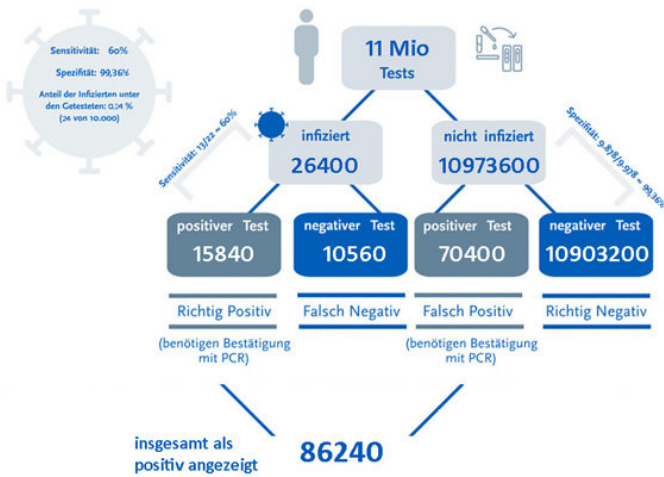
Sensitivität: 60%

Spezifität: 99,36%

Anteil der Infizierten unter den Getesteten: 0,24 % (24 von 10.000)

11 Mio Tests

Sensitivität: 13/22 = 60%

infiziert
26400

nicht infiziert
10973600

Spezifität: 9.878/9.978 = 99,36%

positiver Test
15840

negativer Test
10560

positiver Test
70400

negativer Test
10903200

Richtig Positiv

Falsch Negativ

Falsch Positiv

Richtig Negativ

(benötigen Bestätigung mit PCR)

(benötigen Bestätigung mit PCR)

insgesamt als positiv angezeigt

86240